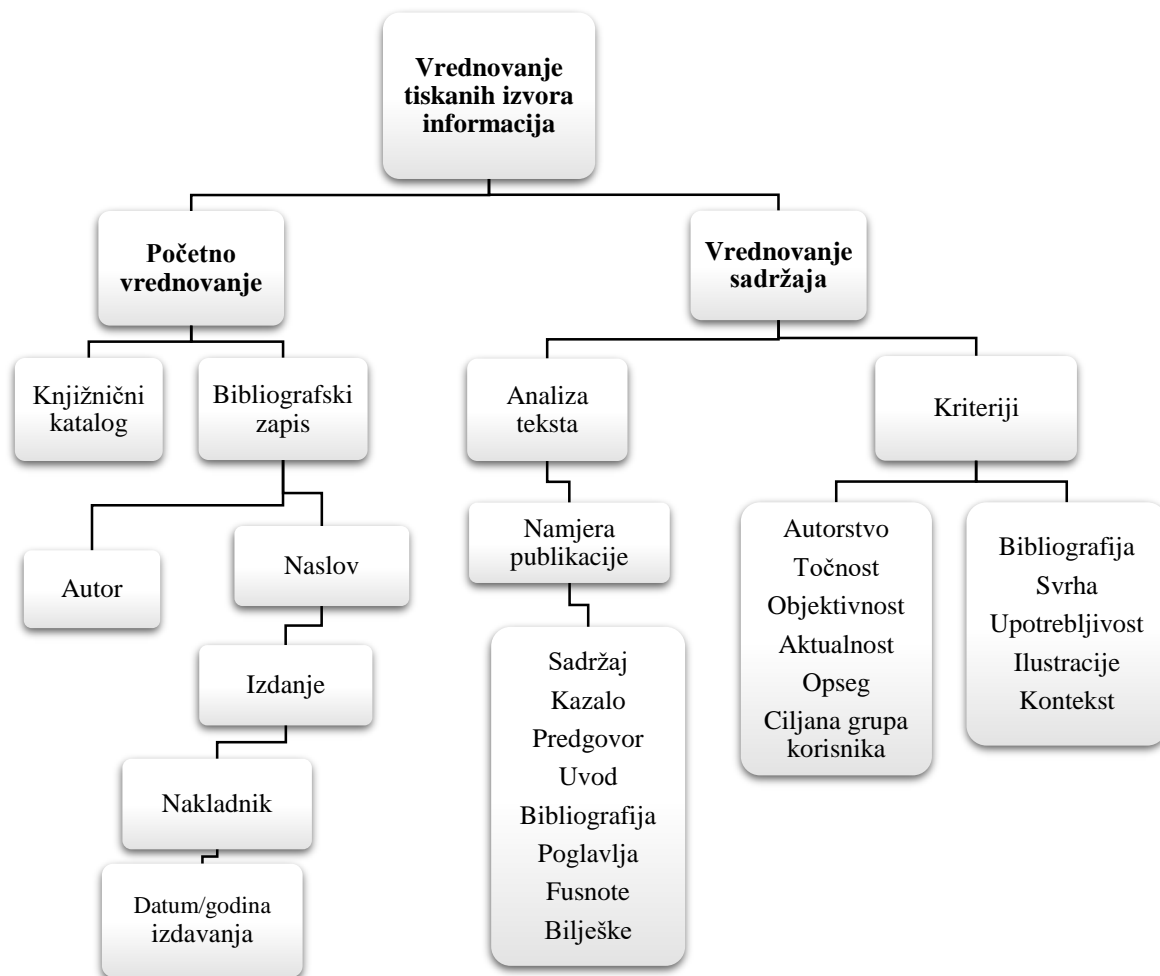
Vrednovanje tiskanih izvora informacija

Početno vrednovanje

Knjižnični katalog

Bibliografski zapis

Autor

Naslov

Izdanje

Nakladnik

Datum/godina izdavanja

Vrednovanje sadržaja

Analiza teksta

Namjera publikacije

Sadržaj
Kazalo
Predgovor
Uvod
Bibliografija
Poglavlja
Fusnote
Bilješke

Kriteriji

Autorstvo
Točnost
Objektivnost
Aktualnost
Opseg
Ciljana grupa korisnika

Bibliografija
Svrha
Upotrebljivost
Ilustracije
Kontekst